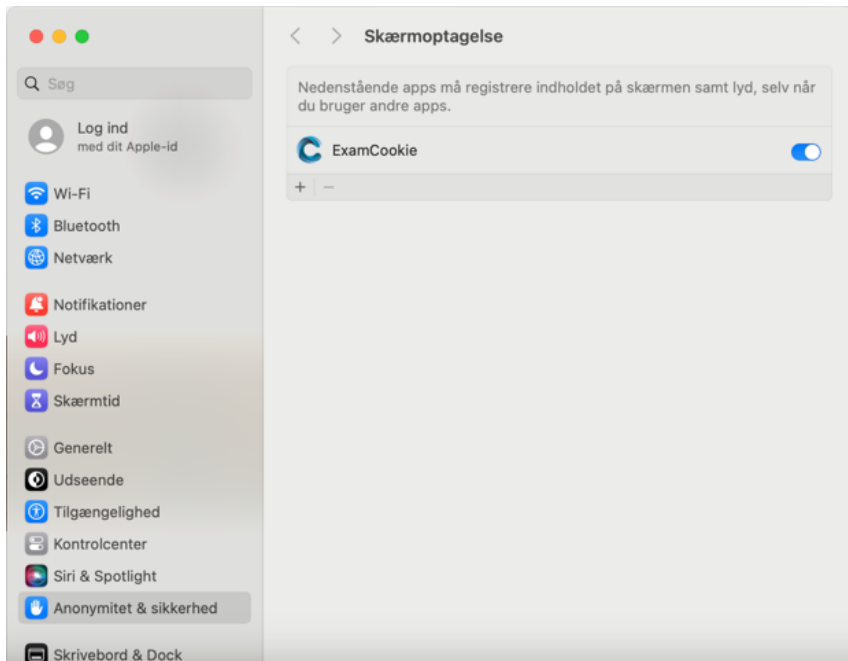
Søg

Log ind
med dit Apple-id

Wi-Fi
Bluetooth
Netværk

Notifikationer
Lyd
Fokus
Skærmtid

Generelt
Udseende
Tilgængelighed
Kontrolcenter
Siri & Spotlight
Anonymitet & sikkerhed

Skrivebord & Dock

Skærmoptagelse

Nedenstående apps må registrere indholdet på skærmen samt lyd, selv når du bruger andre apps.

ExamCookie

+ −